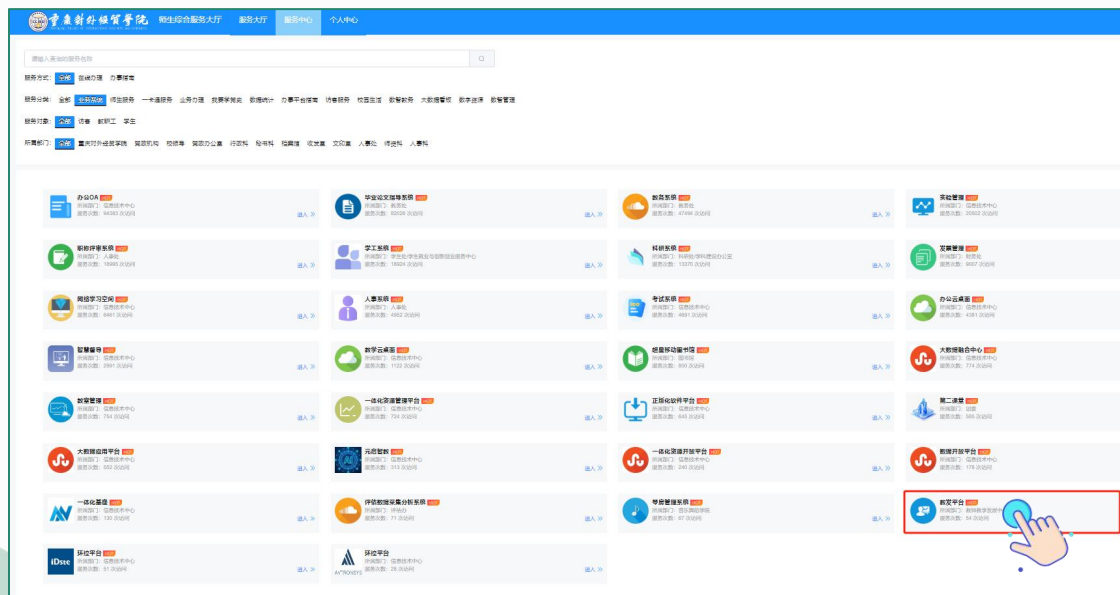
重庆对外经贸学院 师生综合服务大厅 服务大厅 服务中心 个人中心

请输入关注的服务名称

服务方式： 全部 在线办理 办事指南

服务分类： 全部 业务系统 师生服务 一表通服务 业务办理 我要学习 数据统计 办事平台指南 访客服务 校园生活 数智教务 大数据看板 数字微课 数智管理

服务对象： 全部 访客 教职工 学生

所属部门： 全部 重庆对外经贸学院 党政机构 校领导 党政办公室 行政科 宣传科 招聘组 收发室 文印室 人事处 行政科 人事科

办公OA
所属部门：信息技术中心
服务次数：94383 次访问
进入 »

毕业论文指导系统
所属部门：教务处
服务次数：82026 次访问
进入 »

教务系统
所属部门：教务处
服务次数：47494 次访问
进入 »

实验管理
所属部门：信息技术中心
服务次数：20002 次访问
进入 »

职称评审系统
所属部门：人事处
服务次数：16995 次访问
进入 »

学工系统
所属部门：学生处/学生就业与创新创业服务中心
服务次数：16924 次访问
进入 »

科研系统
所属部门：科研处/学科建设办公室
服务次数：13370 次访问
进入 »

发票管理
所属部门：财务处
服务次数：9007 次访问
进入 »

网络学习空间
所属部门：信息技术中心
服务次数：8461 次访问
进入 »

人事系统
所属部门：人事处
服务次数：4962 次访问
进入 »

考试系统
所属部门：信息技术中心
服务次数：4691 次访问
进入 »

办公云桌面
所属部门：信息技术中心
服务次数：4381 次访问
进入 »

智慧督导
所属部门：信息技术中心
服务次数：2991 次访问
进入 »

教学云桌面
所属部门：信息技术中心
服务次数：1122 次访问
进入 »

超星移动图书馆
所属部门：图书馆
服务次数：800 次访问
进入 »

大数据融合中心
所属部门：信息技术中心
服务次数：774 次访问
进入 »

数据管理
所属部门：信息技术中心
服务次数：754 次访问
进入 »

一体化流程管理平台
所属部门：信息技术中心
服务次数：734 次访问
进入 »

正版化软件平台
所属部门：信息技术中心
服务次数：645 次访问
进入 »

第二课堂
所属部门：团委
服务次数：565 次访问
进入 »

大数据应用平台
所属部门：信息技术中心
服务次数：552 次访问
进入 »

元启智教
所属部门：信息技术中心
服务次数：313 次访问
进入 »

一体化流程开放平台
所属部门：信息技术中心
服务次数：245 次访问
进入 »

数据开放平台
所属部门：信息技术中心
服务次数：176 次访问
进入 »

一体化基座
所属部门：信息技术中心
服务次数：130 次访问
进入 »

评估数据采集分析系统
所属部门：评估办
服务次数：71 次访问
进入 »

琴房管理系统
所属部门：音乐舞蹈学院
服务次数：67 次访问
进入 »

教发平台
所属部门：教师教学发展中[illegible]
服务次数：54 次访问

环控平台
所属部门：信息技术中心
服务次数：51 次访问
进入 »

环控平台
所属部门：信息技术中心
服务次数：26 次访问
进入 »